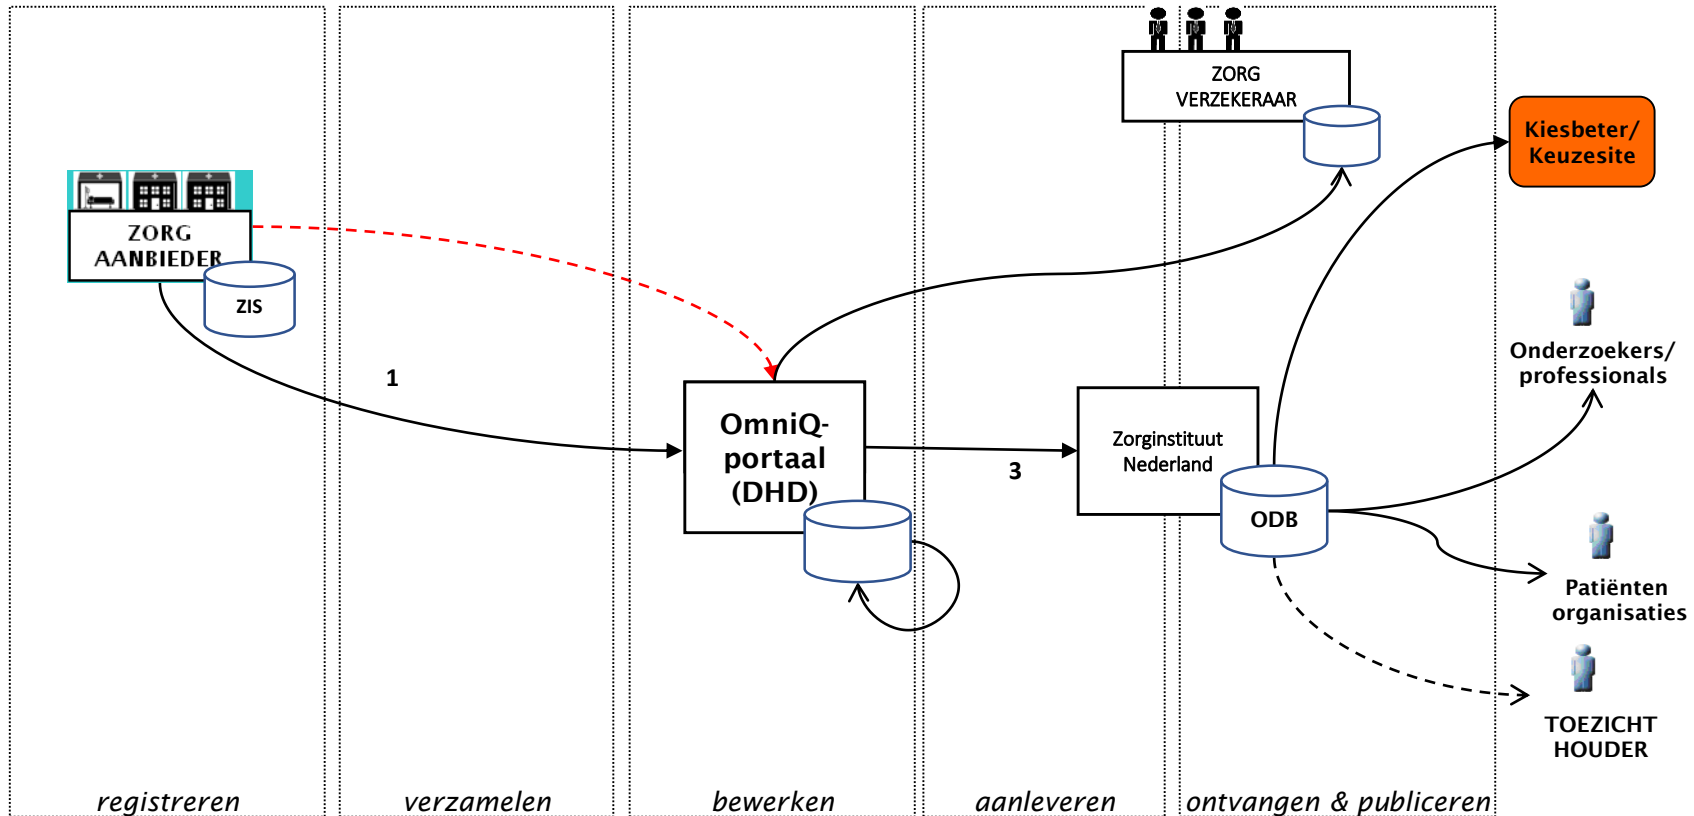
ZORG VERZEKERAAR

Kiesbeter/ Keuzesite

ZORG AANBIEDER

ZIS

1

OmniQ-portaal (DHD)

3

Zorginstituut Nederland

ODB

Onderzoekers/ professionals

Patiënten organisaties

TOEZICHT HOUDER

registreren

verzamelen

bewerken

aanleveren

ontvangen & publiceren